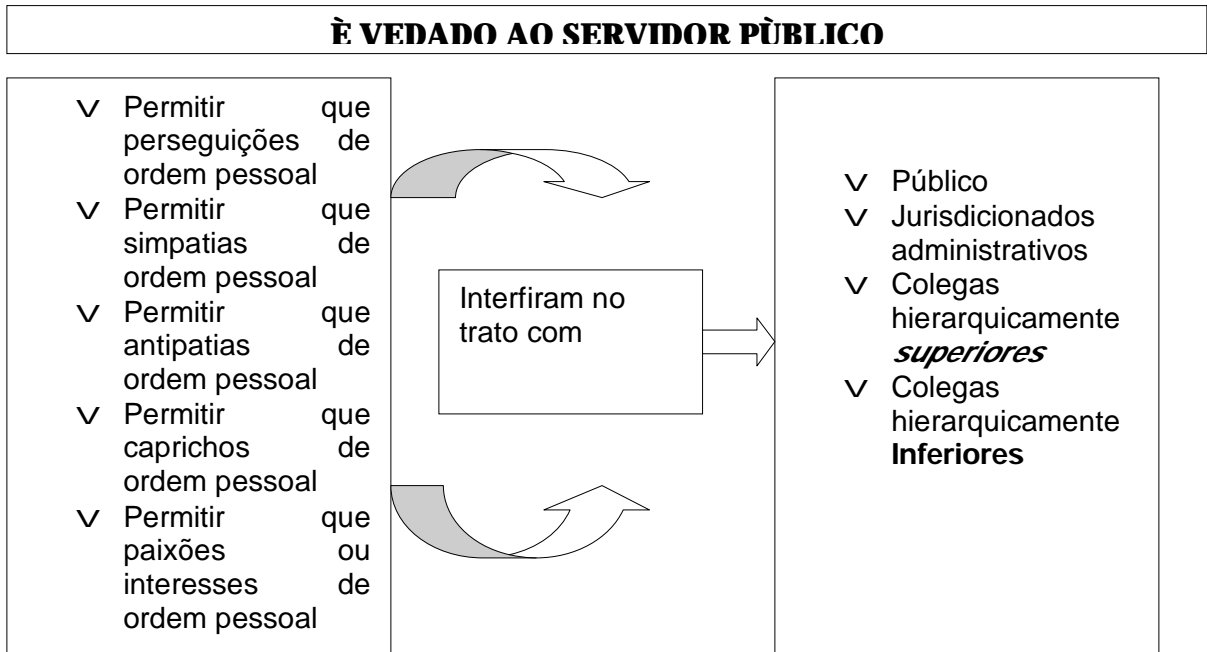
È VEDADO AO SERVIDOR PÙBLICO

∨ Permitir que perseguições de ordem pessoal
∨ Permitir que simpatias de ordem pessoal
∨ Permitir que antipatias de ordem pessoal
∨ Permitir que caprichos de ordem pessoal
∨ Permitir que paixões ou interesses de ordem pessoal

Interfiram no trato com

∨ Público
∨ Jurisdicionados administrativos
∨ Colegas hierarquicamente *superiores*
∨ Colegas hierarquicamente **Inferiores**